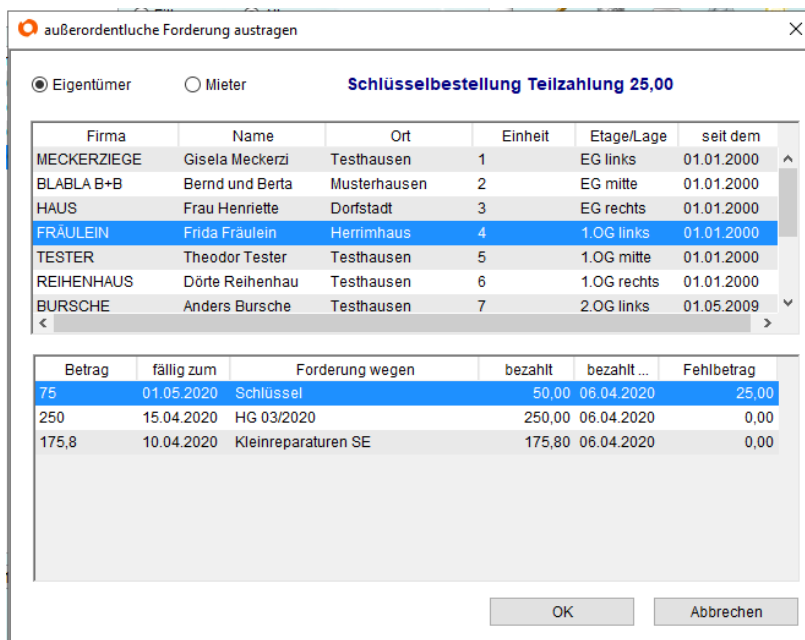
außerordentluche Forderung austragen

Eigentümer Mieter

Schlüsselbestellung Teilzahlung 25,00

| Firma | Name | Ort | Einheit | Etage/Lage | seit dem |
|---|---|---|---|---|---|
| MECKERZIEGE | Gisela Meckerzi | Testhausen | 1 | EG links | 01.01.2000 |
| BLABLA B+B | Bernd und Berta | Musterhausen | 2 | EG mitte | 01.01.2000 |
| HAUS | Frau Henriette | Dorfstadt | 3 | EG rechts | 01.01.2000 |
| FRÄULEIN | Frida Fräulein | Herrimhaus | 4 | 1.OG links | 01.01.2000 |
| TESTER | Theodor Tester | Testhausen | 5 | 1.OG mitte | 01.01.2000 |
| REIHENHAUS | Dörte Reihenhau | Testhausen | 6 | 1.OG rechts | 01.01.2000 |
| BURSCHE | Anders Bursche | Testhausen | 7 | 2.OG links | 01.05.2009 |

| Betrag | fällig zum | Forderung wegen | bezahlt | bezahlt ... | Fehlbetrag |
|---|---|---|---|---|---|
| 75 | 01.05.2020 | Schlüssel | 50,00 | 06.04.2020 | 25,00 |
| 250 | 15.04.2020 | HG 03/2020 | 250,00 | 06.04.2020 | 0,00 |
| 175,8 | 10.04.2020 | Kleinreparaturen SE | 175,80 | 06.04.2020 | 0,00 |

OK Abbrechen